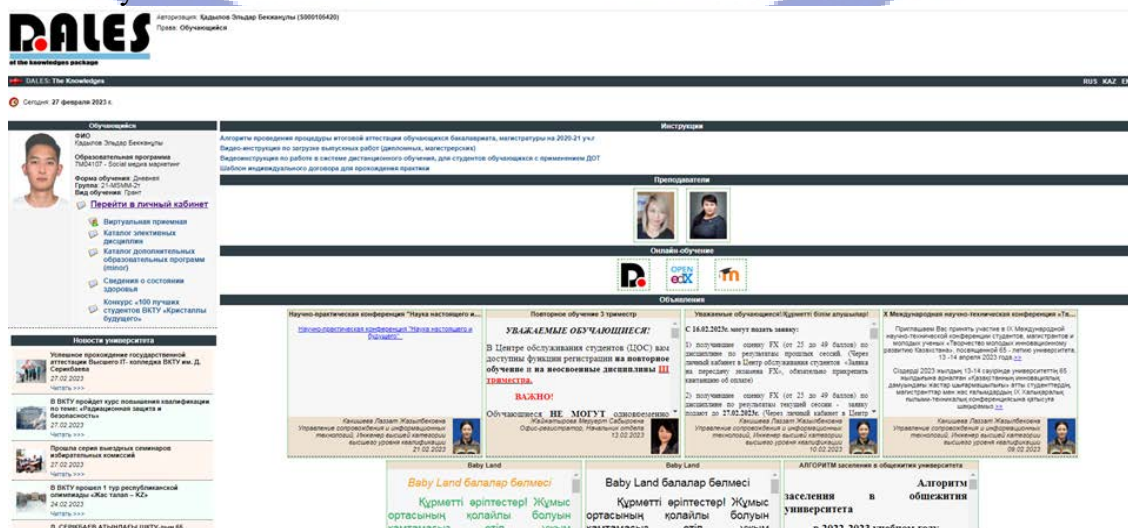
DALES
of the knowledges package

Авторизация: Кадылов Эльдар Бекканулы (S000105420)
Права: Обучающийся

DALES: The Knowledges

RUS KAZ EN

Сегодня: 27 февраля 2023 г.

Обучающийся

ФИО
Кадылов Эльдар Бекканулы
Образовательная программа
7М04107 - Social медиа маркетинг
Форма обучения: Дневная
Группа: 21-МSММ-2т
Вид обучения: Грант

Перейти в личный кабинет

Виртуальная приемная
Каталог элективных дисциплин
Каталог дополнительных образовательных программ (minor)
Сведения о состоянии здоровья
Конкурс «100 лучших студентов ВКТУ «Кристаллы будущего»

Новости университета

Успешное прохождение государственной аттестации Высшего IT- колледжа ВКТУ им. Д. Серикбаева
27.02.2023
Читать >>>

В ВКТУ пройдет курс повышения квалификации по теме: «Радиационная защита и безопасность»
27.02.2023
Читать >>>

Прошла серия выездных семинаров избирательных комиссий
27.02.2023
Читать >>>

В ВКТУ прошел 1 тур республиканской олимпиады «Жас талап – KZ»
24.02.2023
Читать >>>

Д. СЕРІКБАЕВ АТЫНДАҒЫ ШҚТУ-дың 65 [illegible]

Инструкции

Алгоритм проведения процедуры итоговой аттестации обучающихся бакалавриата, магистратуры на 2020-21 уч.г
Видео-инструкция по загрузке выпускных работ (дипломных, магистерских)
Видеоинструкция по работе в системе дистанционного обучения, для студентов обучающихся с применением ДОТ
Шаблон индивидуального договора для прохождения практики

Преподаватели

Онлайн обучение

OPEN edX

Объявления

Научно-практическая конференция "Наука настоящего и...
Научно-практическая конференция "Наука настоящего и будущего"
Какишева Лаззат Жаышбековна
Управление сопровождения и информационных технологий, Инженер высшей категории высшего уровня квалификации
21.02.2023

Повторное обучение 3 триместр
УВАЖАЕМЫЕ ОБУЧАЮЩИЕСЯ!
В Центре обслуживания студентов (ЦОС) вам доступны функции регистрации на повторное обучение и на несосвоенные дисциплины III триместра.
ВАЖНО!
Обучающиеся НЕ МОГУТ одновременно
Жайжатырова Меруерт Сабыровна
Офис-регистратор, Начальник управления
13.02.2023

Уважаемые обучающиеся!|Құрметті білім алушылар!
С 16.02.2023г. могут подать заявку:
1) получившие оценку FX (от 25 до 49 баллов) по дисциплине по результатам прошлых сессий. (Через личный кабинет в Центр обслуживания студентов «Заявка на пересдачу экзамена FX», обязательно прикрепить квитанцию об оплате)
2) получившие оценку FX (от 25 до 49 баллов) по дисциплине по результатам текущей сессии - заявку подают до 27.02.2023г. (Через личный кабинет в Центр
Какишева Лаззат Жаышбековна
Управление сопровождения и информационных технологий, Инженер высшей категории высшего уровня квалификации
10.02.2023

X Международная научно-техническая конференция «Те...
Приглашаем Вас принять участие в IX Международной научно-технической конференции студентов, магистрантов и молодых ученых «Творчество молодых инновационному развитию Казахстана», посвященной 65 - летию университета, 13 -14 апреля 2023 года >>
Сіздерді 2023 жылдың 13-14 сәуірінде университеттің 65 жылдығына арналған «Қазақстанның инновациялық дамуындағы жастар шығармашылығы» атты студенттердің, магистранттар мен жас ғалымдардың IX Халықаралық ғылыми-техникалық конференциясына қатысуға шақырамыз >>
Какишева Лаззат Жаышбековна
Управление сопровождения и информационных технологий, Инженер высшей категории высшего уровня квалификации
09.02.2023

Baby Land
Baby Land балалар бөлмесі
Құрметті әріптестер! Жұмыс орталығының қолайлы болуын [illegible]

Baby Land
Baby Land балалар бөлмесі
Құрметті әріптестер! Жұмыс орталығының қолайлы болуын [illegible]

АЛГОРИТМ заселения в общежития университета
Алгоритм заселения в общежития университета
в 2022-2023 учебном году